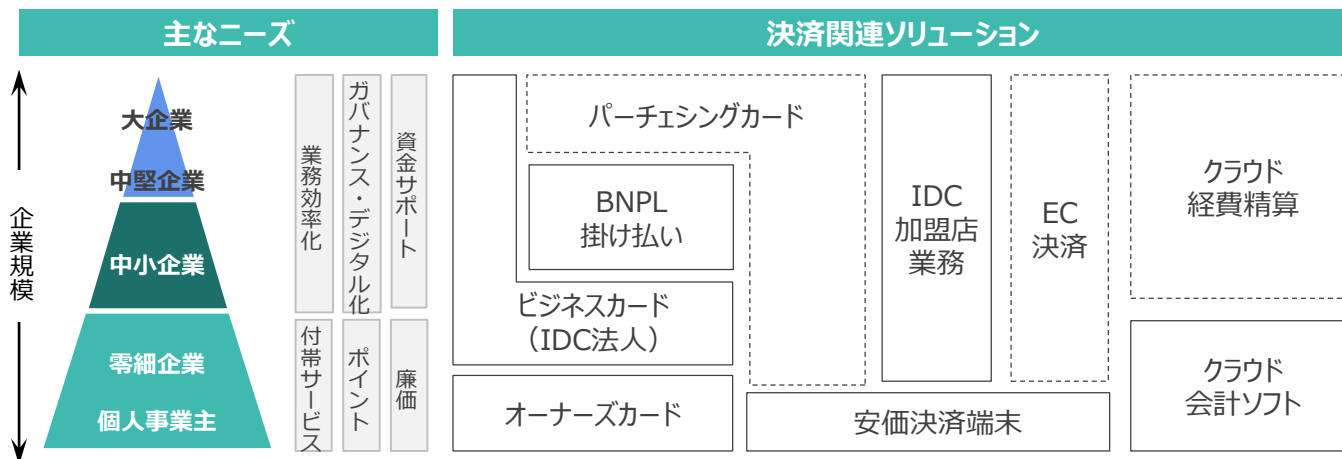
主なニーズ

決済関連ソリューション

企業規模

大企業

中堅企業

中小企業

零細企業

個人事業主

業務効率化

ガバナンス・デジタル化

資金サポート

付帯サービス

ポイント

廉価

パーチェシングカード

BNPL
掛け払い

ビジネスカード
（IDC法人）

オーナーズカード

IDC
加盟店
業務

EC
決済

安価決済端末

クラウド
経費精算

クラウド
会計ソフト